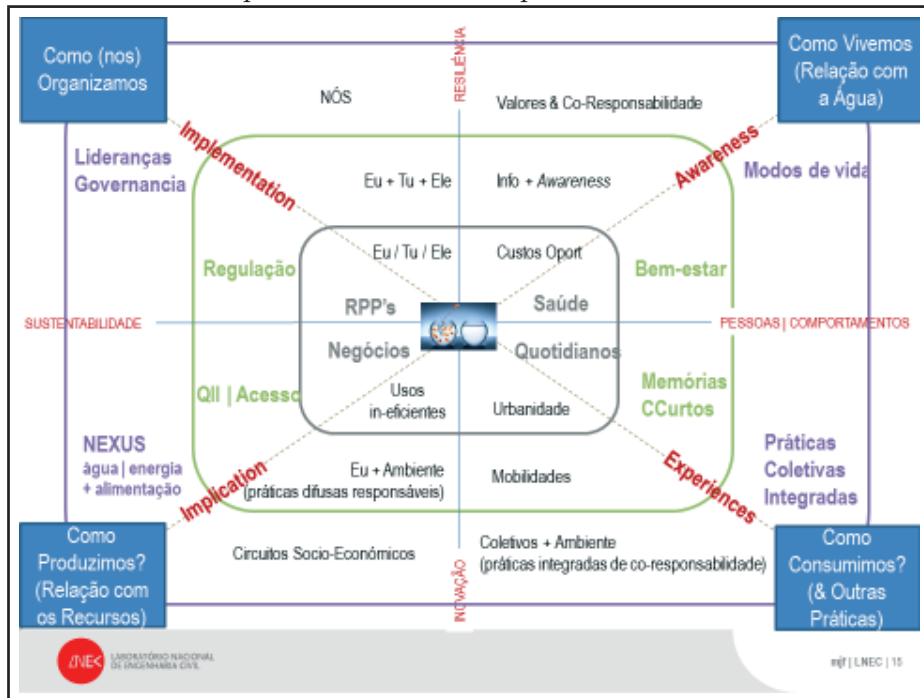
Como (nos) Organizamos

RESILIÊNCIA

Como Vivemos (Relação com a Água)

NÓS

Valores & Co-Responsabilidade

Implementation

Awareness

Lideranças Governancia

Modos de vida

Eu + Tu + Ele

Info + Awareness

Eu / Tu / Ele

Custos Oport

Regulação

Bem-estar

RPP's

Saúde

SUSTENTABILIDADE

PESSOAS | COMPORTAMENTOS

Negócios

Quotidianos

QII | Acesso

Usos in-eficientes

Urbanidade

Memórias CCurtos

NEXUS
água | energia + alimentação

Práticas Coletivas Integradas

Implication

Eu + Ambiente (práticas difusas responsáveis)

Mobilidades

Experiences

Como Produzimos? (Relação com os Recursos)

Circuitos Socio-Económicos

Coletivos + Ambiente (práticas integradas de co-responsabilidade)

INOVAÇÃO

Como Consumimos? (& Outras Práticas)

LNEC LABORATÓRIO NACIONAL DE ENGENHARIA CIVIL

mjf | LNEC | 15